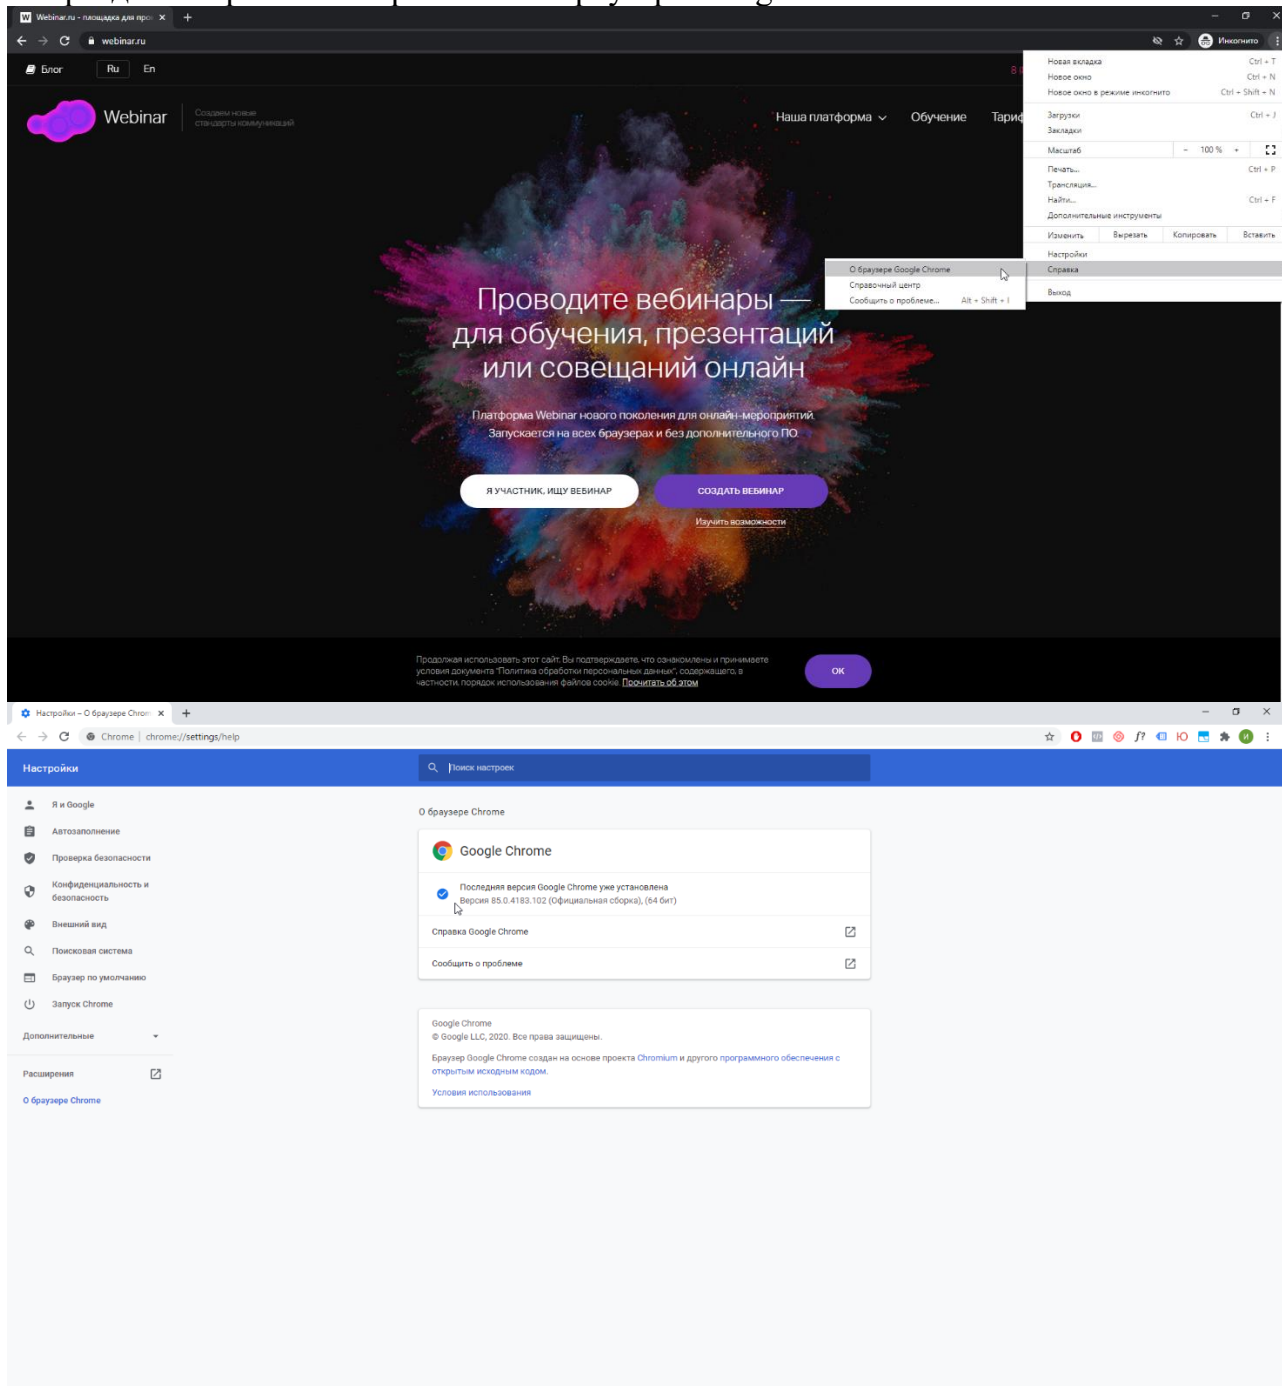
Webinar.ru – площадка для прo ×

webinar.ru

Инкогнито

Блог Ru En

Webinar Создаем новые стандарты коммуникаций

Наша платформа Обучение Тари

Новая вкладка Ctrl + T
Новое окно Ctrl + N
Новое окно в режиме инкогнито Ctrl + Shift + N
Загрузки Ctrl + J
Закладки
Масштаб – 100 % +
Печать... Ctrl + P
Трансляция...
Найти... Ctrl + F
Дополнительные инструменты
Изменить Вырезать Копировать Вставить
Настройки
Справка
Выход

О браузере Google Chrome
Справочный центр
Сообщить о проблеме... Alt + Shift + I

Проводите вебинары — для обучения, презентаций или совещаний онлайн

Платформа Webinar нового поколения для онлайн-мероприятий. Запускается на всех браузерах и без дополнительного ПО.

Я УЧАСТНИК, ИЩУ ВЕБИНАР
СОЗДАТЬ ВЕБИНАР
Изучить возможности

Продолжая использовать этот сайт, Вы подтверждаете, что ознакомлены и принимаете условия документа "Политика обработки персональных данных", содержащего, в частности, порядок использования файлов cookie. Прочитать об этом

ОК

Настройки – О браузере Chrom ×

Chrome | chrome://settings/help

Настройки

Поиск настроек

Я и Google
Автозаполнение
Проверка безопасности
Конфиденциальность и безопасность
Внешний вид
Поисковая система
Браузер по умолчанию
Запуск Chrome
Дополнительные
Расширения
О браузере Chrome

О браузере Chrome

Google Chrome

Последняя версия Google Chrome уже установлена
Версия 85.0.4183.102 (Официальная сборка), (64 бит)

Справка Google Chrome

Сообщить о проблеме

Google Chrome
© Google LLC, 2020. Все права защищены.

Браузер Google Chrome создан на основе проекта Chromium и другого программного обеспечения с открытым исходным кодом.

Условия использования